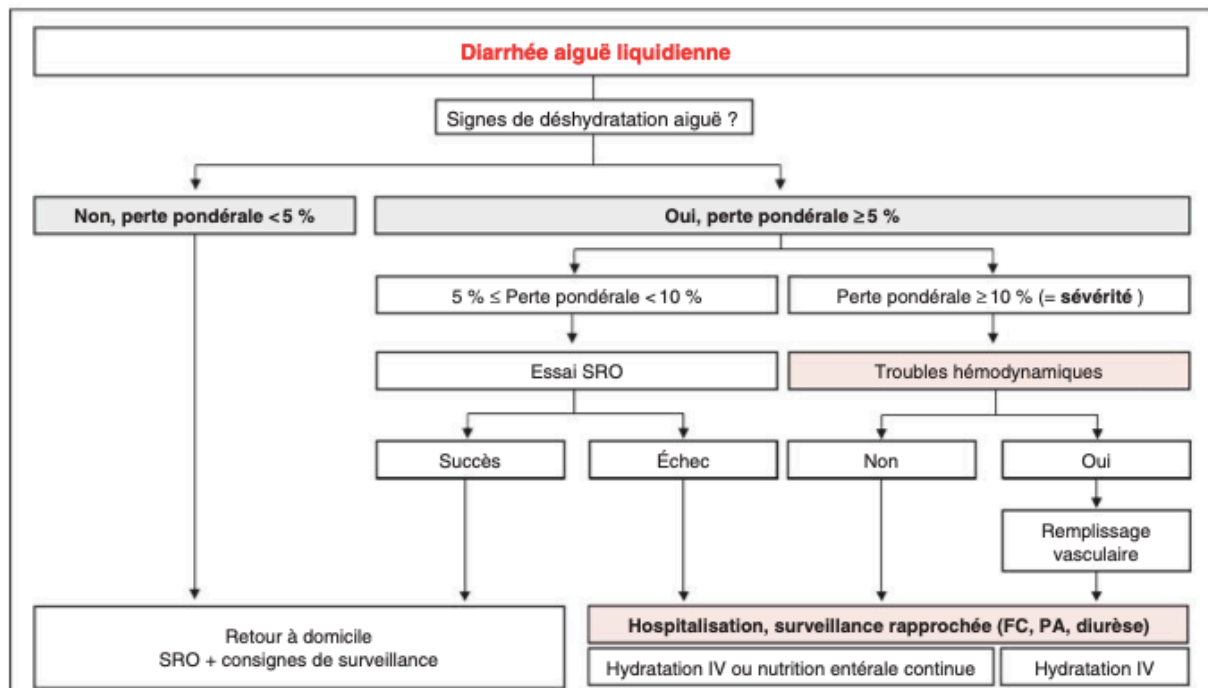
Diarrhée aiguë liquidienne

Signes de déshydratation aiguë ?

Non, perte pondérale < 5 %

Oui, perte pondérale ≥ 5 %

5 % ≤ Perte pondérale < 10 %

Perte pondérale ≥ 10 % (= **sévérité** )

Essai SRO

Troubles hémodynamiques

Succès

Échec

Non

Oui

Remplissage vasculaire

Retour à domicile
SRO + consignes de surveillance

Hospitalisation, surveillance rapprochée (FC, PA, diurèse)

Hydratation IV ou nutrition entérale continue

Hydratation IV